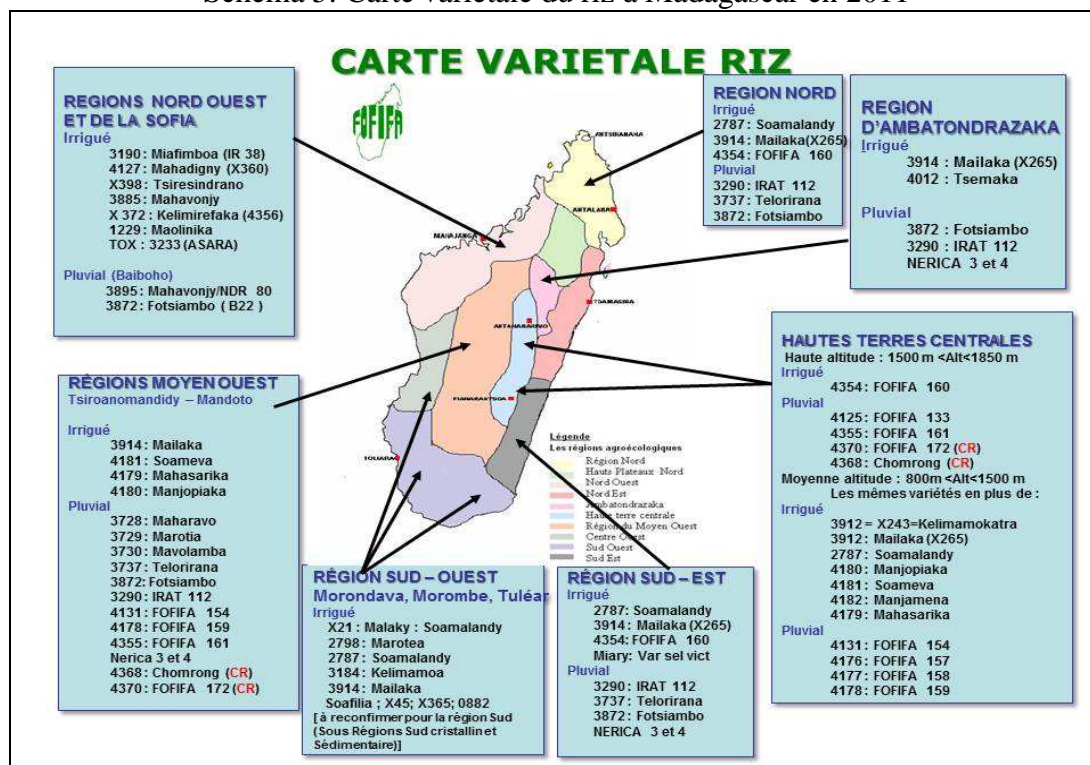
Schéma 3: Carte variétale du riz à Madagascar en 2011

CARTE VARIETALE RIZ

FOFIFA

REGIONS NORD OUEST ET DE LA SOFIA
Irrigué
3190: Miafimboa (IR 38)
4127: Mahadigny (X360)
X398: Tsiresindrano
3885: Mahavonjy
X 372 : Kelimirefaka (4356)
1229: Maolinika
TOX : 3233 (ASARA)

Pluvial (Baiboho)
3895: Mahavonjy/NDR 80
3872: Fotsiambo ( B22 )

REGION NORD
Irrigué
2787: Soamalandy
3914: Mailaka(X265)
4354: FOFIFA 160
Pluvial
3290: IRAT 112
3737: Telorirana
3872: Fotsiambo

REGION D'AMBATONDRAZAKA
Irrigué
3914 : Mailaka (X265)
4012 : Tsemaka

Pluvial
3872 : Fotsiambo
3290 : IRAT 112
NERICA 3 et 4

ANTSIRANANA
ANTALAHA
MAHAJANGA
TOAMASINA
ANTANANARIVO
FIANARANTSOA
TOLIARA

RÉGIONS MOYEN OUEST
Tsiroanomandidy – Mandoto

Irrigué
3914: Mailaka
4181: Soameva
4179: Mahasarika
4180: Manjopiaka
Pluvial
3728: Maharavo
3729: Marotia
3730: Mavolamba
3737: Telorirana
3872: Fotsiambo
3290: IRAT 112
4131: FOFIFA 154
4178: FOFIFA 159
4355: FOFIFA 161
Nerica 3 et 4
4368: Chomrong (CR)
4370: FOFIFA 172 (CR)

HAUTES TERRES CENTRALES
Haute altitude : 1500 m <Alt<1850 m
Irrigué
4354: FOFIFA 160
Pluvial
4125: FOFIFA 133
4355: FOFIFA 161
4370: FOFIFA 172 (CR)
4368: Chomrong (CR)
Moyenne altitude : 800m <Alt<1500 m
Les mêmes variétés en plus de :
Irrigué
3912 = X243=Kelimamokatra
3912: Mailaka (X265)
2787: Soamalandy
4180: Manjopiaka
4181: Soameva
4182: Manjamena
4179: Mahasarika
Pluvial
4131: FOFIFA 154
4176: FOFIFA 157
4177: FOFIFA 158
4178: FOFIFA 159

Légende
Les régions agroécologiques
Région Nord
Hauts Plateaux Nord
Nord Ouest
Nord Est
Ambatondrazaka
Haute terre centrale
Région du Moyen Ouest
Centre Ouest
Sud Ouest
Sud Est

RÉGION SUD – OUEST
Morondava, Morombe, Tuléar
Irrigué
X21 : Malaky : Soamalandy
2798: Marotea
2787: Soamalandy
3184: Kelimamoa
3914: Mailaka
Soafilia ; X45; X365; 0882
[à reconfirmer pour la région Sud (Sous Régions Sud cristallin et Sédimentaire)]

RÉGION SUD – EST
Irrigué
2787: Soamalandy
3914: Mailaka (X265)
4354: FOFIFA 160
Miary: Var sel vict
Pluvial
3290: IRAT 112
3737: Telorirana
3872: Fotsiambo
NERICA 3 et 4